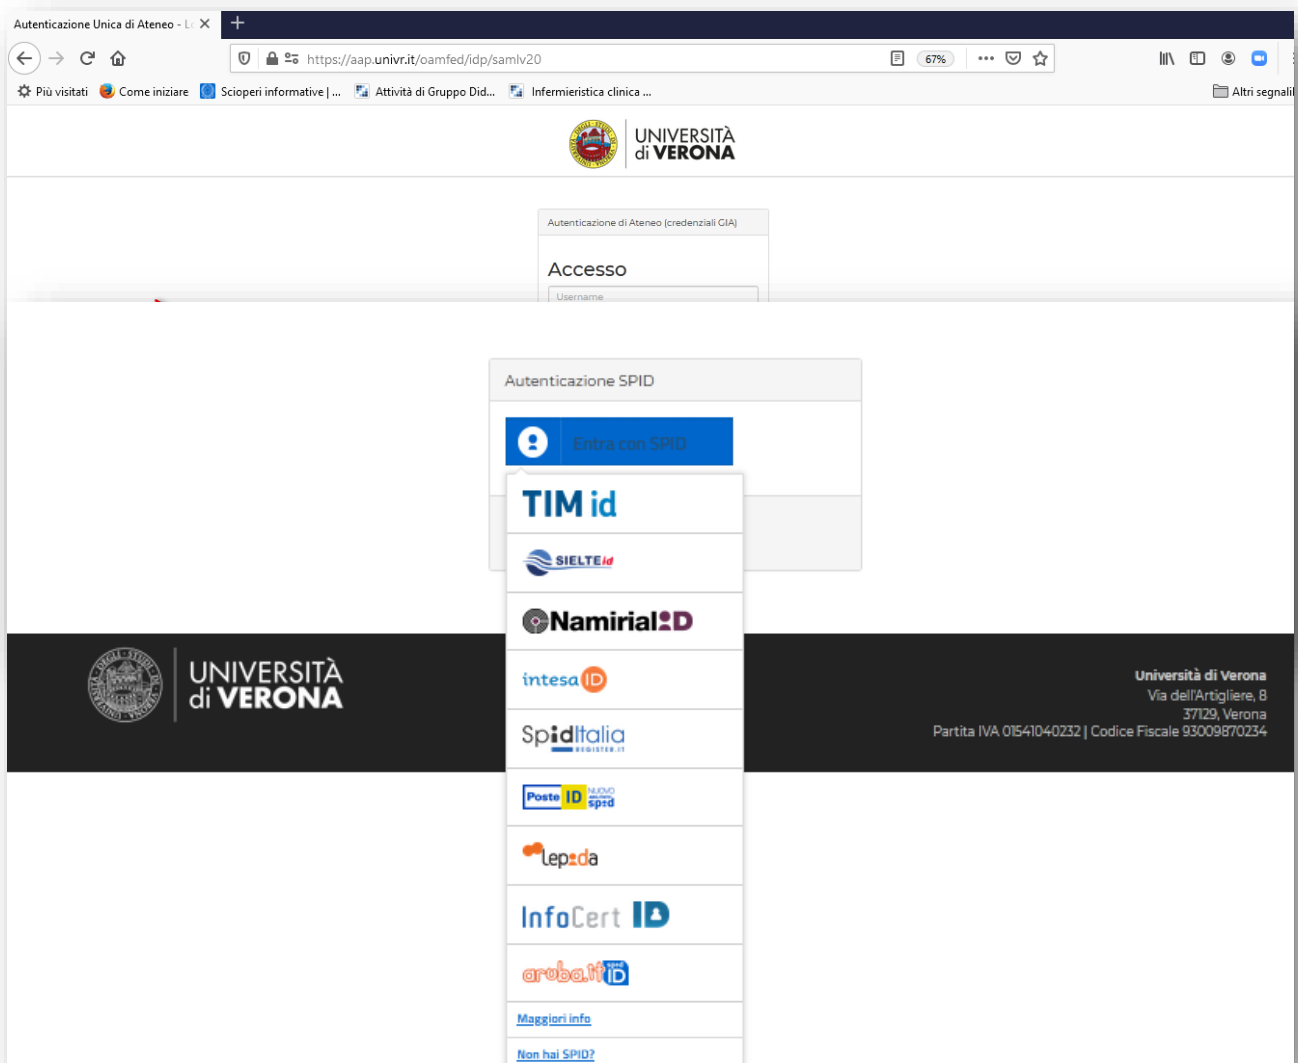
Autenticazione Unica di Ateneo - L

https://aap.univr.it/oamfed/idp/samlv20

67%

Più visitati
Come iniziare
Scioperi informative | ...
Attività di Gruppo Did...
Infermieristica clinica ...
Altri segnalibri

UNIVERSITÀ di VERONA

Autenticazione di Ateneo (credenziali GIA)

Accesso

Username

Autenticazione SPID

Entra con SPID

TIM id

SIELTE id

NamirialID

intesa ID

SpidItalia REGISTER.IT

Poste ID NUOVO spid

lepida

InfoCert ID

aruba.it spid ID

Maggiori info

Non hai SPID?

UNIVERSITÀ di VERONA

Università di Verona
Via dell'Artigliere, 8
37129, Verona
Partita IVA 01541040232 | Codice Fiscale 93009870234